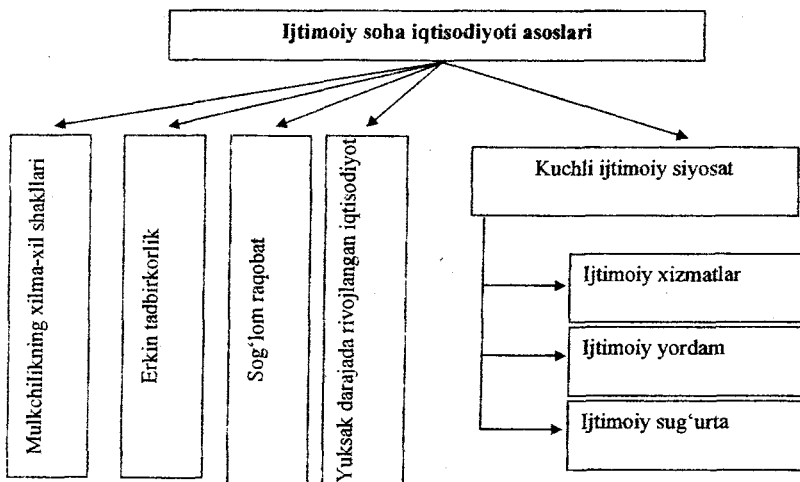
Ijtimoiy soha iqtisodiyoti asoslari

Mulkchilikning xilma-xil shakllari

Erkin tadbirkorlik

Sog'lom raqobat

Yuksak darajada rivojlangan iqtisodiyot

Kuchli ijtimoiy siyosat

Ijtimoiy xizmatlar

Ijtimoiy yordam

Ijtimoiy sug'urta